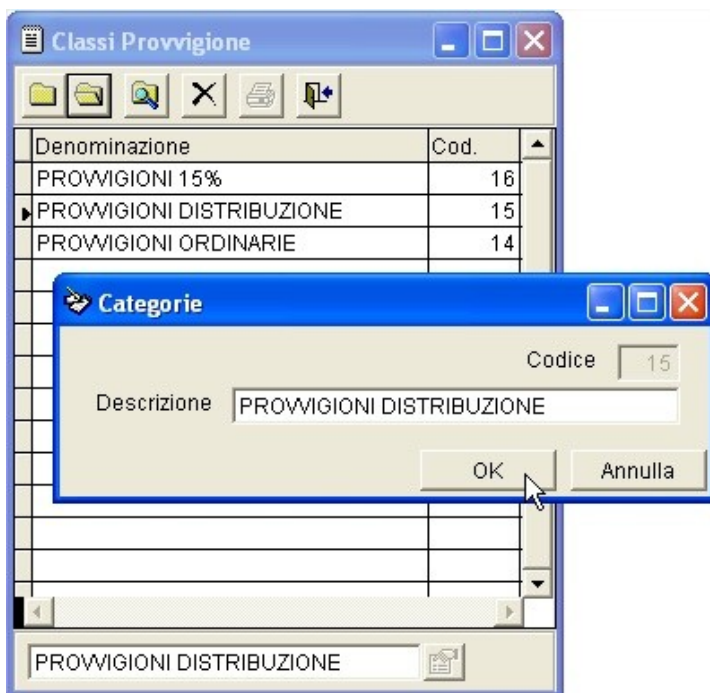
Classi Provvigione

| Denominazione | Cod. |
|---|---|
| PROVVIGIONI 15% | 16 |
| PROVVIGIONI DISTRIBUZIONE | 15 |
| PROVVIGIONI ORDINARIE | 14 |

Categorie

Codice 15

Descrizione PROVVIGIONI DISTRIBUZIONE

OK Annulla

PROVVIGIONI DISTRIBUZIONE